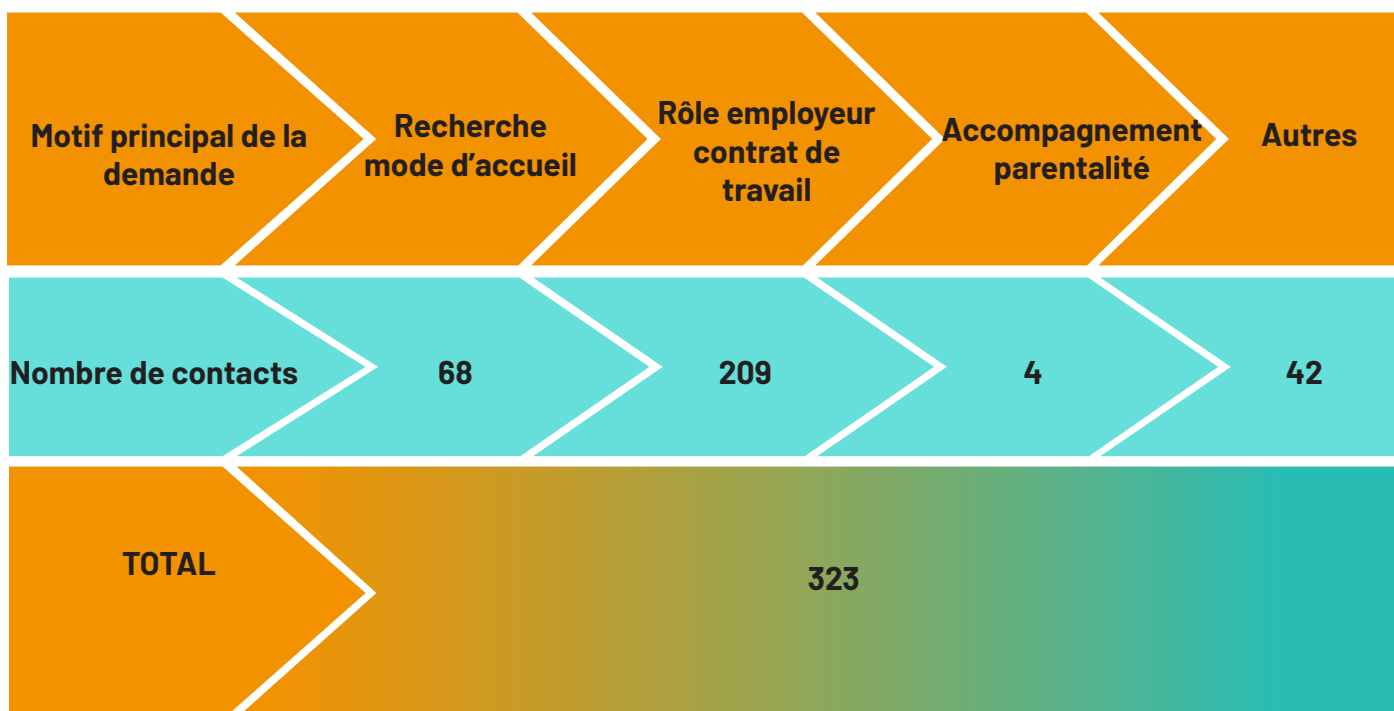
| Motif principal de la demande | Recherche mode d’accueil | Rôle employeur contrat de travail | Accompagnement parentalité | Autres |
|---|---|---|---|---|
| Nombre de contacts | 68 | 209 | 4 | 42 |
| TOTAL | 323 | | | |